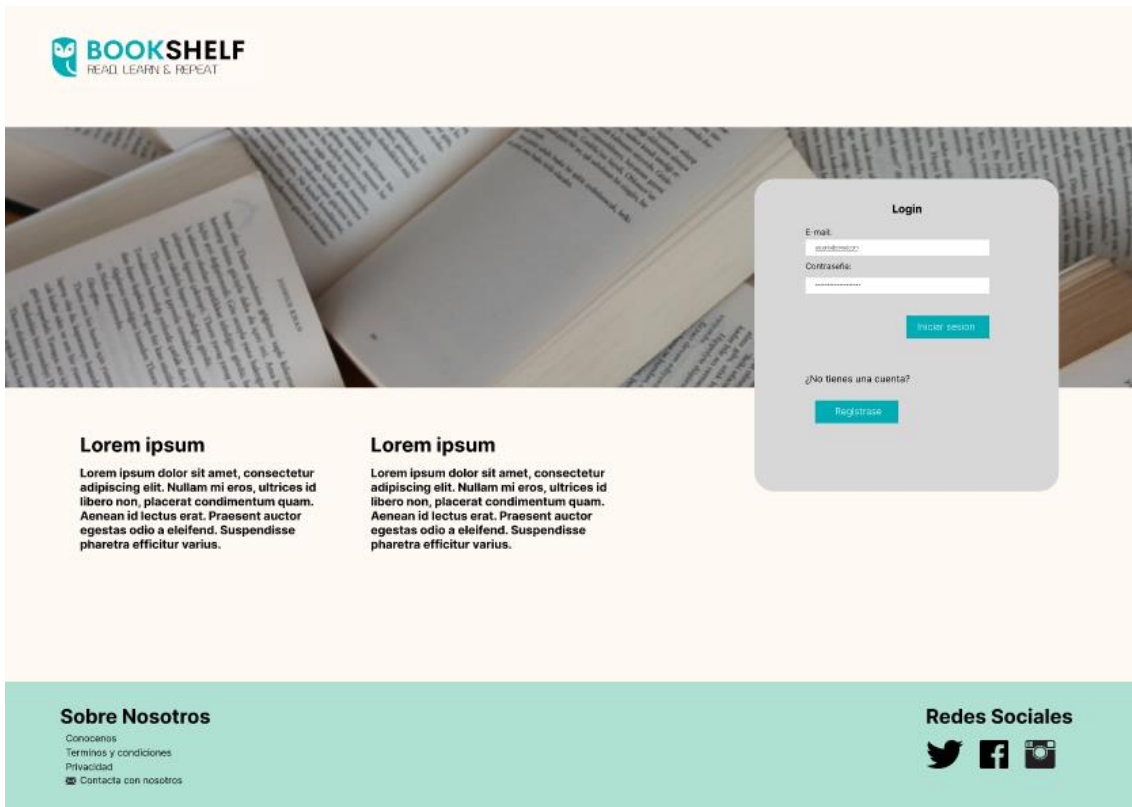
BOOKSHELF
READ, LEARN & REPEAT

Login
E-mail:
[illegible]
Contraseña:
Iniciar sesion

¿No tienes una cuenta?
Registrase

Lorem ipsum
Lorem ipsum dolor sit amet, consectetur adipiscing elit. Nullam mi eros, ultrices id libero non, placerat condimentum quam. Aenean id lectus erat. Praesent auctor egestas odio a eleifend. Suspendisse pharetra efficitur varius.

Lorem ipsum
Lorem ipsum dolor sit amet, consectetur adipiscing elit. Nullam mi eros, ultrices id libero non, placerat condimentum quam. Aenean id lectus erat. Praesent auctor egestas odio a eleifend. Suspendisse pharetra efficitur varius.

Sobre Nosotros
Conocenos
Terminos y condiciones
Privacidad
Contacta con nosotros

Redes Sociales